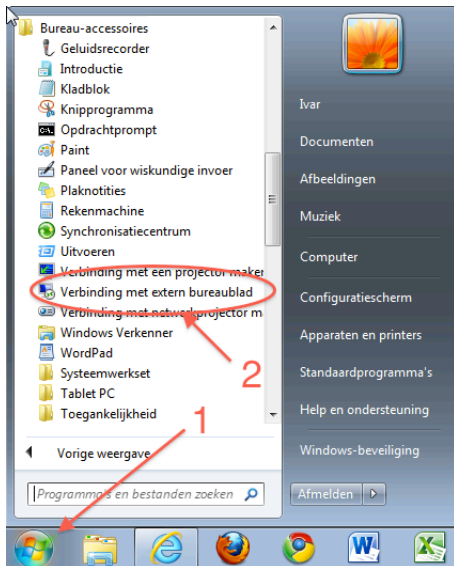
Bureau-accessoires
Geluidsrecorder
Introductie
Kladblok
Knipprogramma
Opdrachtprompt
Paint
Paneel voor wiskundige invoer
Plaknotities
Rekenmachine
Synchronisatiecentrum
Uitvoeren
Verbinding met een projector maken
Verbinding met extern bureaublad
Verbinding met netwerkprojector m
Windows Verkenner
WordPad
Systeemwerkset
Tablet PC
Toegankelijkheid
Vorige weergave
Programma's en bestanden zoeken

Ivar
Documenten
Afbeeldingen
Muziek
Computer
Configuratiescherm
Apparaten en printers
Standaardprogramma's
Help en ondersteuning
Windows-beveiliging
Afmelden

2
1